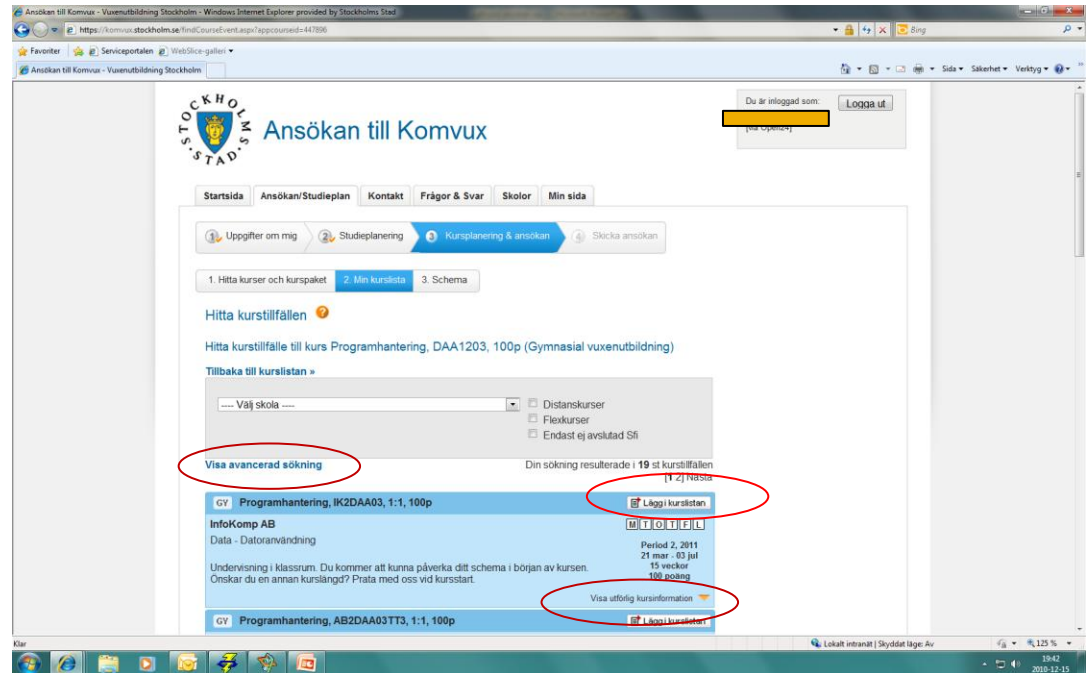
Ansökan till Komvux - Vuxenutbildning Stockholm - Windows Internet Explorer provided by Stockholms Stad

https://komvux.stockholm.se/findCourseEvent.aspx?appcourseid=447896

Bing

Favoriter | Serviceportalen | WebSlice-galleri

Ansökan till Komvux - Vuxenutbildning Stockholm

Sida ▾ Säkerhet ▾ Verktyg ▾

STOCKHOLMS STAD

Ansökan till Komvux

Du är inloggad som:

Logga ut

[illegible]

Startsida | Ansökan/Studieplan | Kontakt | Frågor & Svar | Skolor | Min sida

1 Uppgifter om mig | 2 Studieplanering | 3 Kursplanering & ansökan | 4 Skicka ansökan

1. Hitta kurser och kurspaket | 2. Min kurslista | 3. Schema

Hitta kurstillfällen

Hitta kurstillfälle till kurs Programhantering, DAA1203, 100p (Gymnasial vuxenutbildning)

Tillbaka till kurslistan »

---- Välj skola ----

Distanskurser
Flexkurser
Endast ej avslutad Sfi

Visa avancerad sökning

Din sökning resulterade i 19 st kurstillfällen

[1 2] Nästa

GY Programhantering, IK2DAA03, 1:1, 100p

Lägg i kurslistan

InfoKomp AB

M T O T F L

Data - Datoranvändning

Period 2, 2011
21 mar - 03 jul
15 veckor
100 poäng

Undervisning i klassrum. Du kommer att kunna påverka ditt schema i början av kursen. Önskar du en annan kurslängd? Prata med oss vid kursstart.

Visa utförlig kursinformation

GY Programhantering, AB2DAA03TT3, 1:1, 100p

Lägg i kurslistan

Klar

Lokalt intranät | Skyddat läge: Av

125 %

19:42
2010-12-15